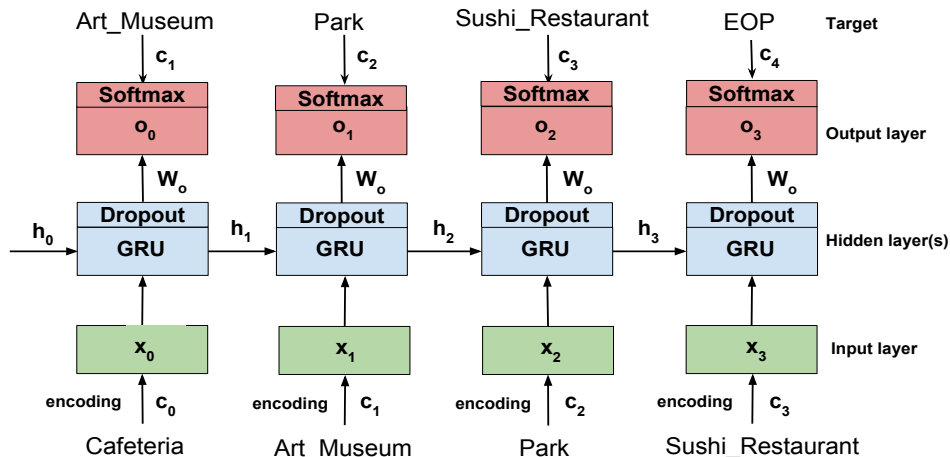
Art_Museum Park Sushi_Restaurant EOP Target

$c_1$ $c_2$ $c_3$ $c_4$

Softmax $o_0$ Softmax $o_1$ Softmax $o_2$ Softmax $o_3$ Output layer

$W_o$ $W_o$ $W_o$ $W_o$

$h_0$ Dropout GRU $h_1$ Dropout GRU $h_2$ Dropout GRU $h_3$ Dropout GRU Hidden layer(s)

$x_0$ $x_1$ $x_2$ $x_3$ Input layer

encoding $c_0$ encoding $c_1$ encoding $c_2$ encoding $c_3$

Cafeteria Art_Museum Park Sushi_Restaurant